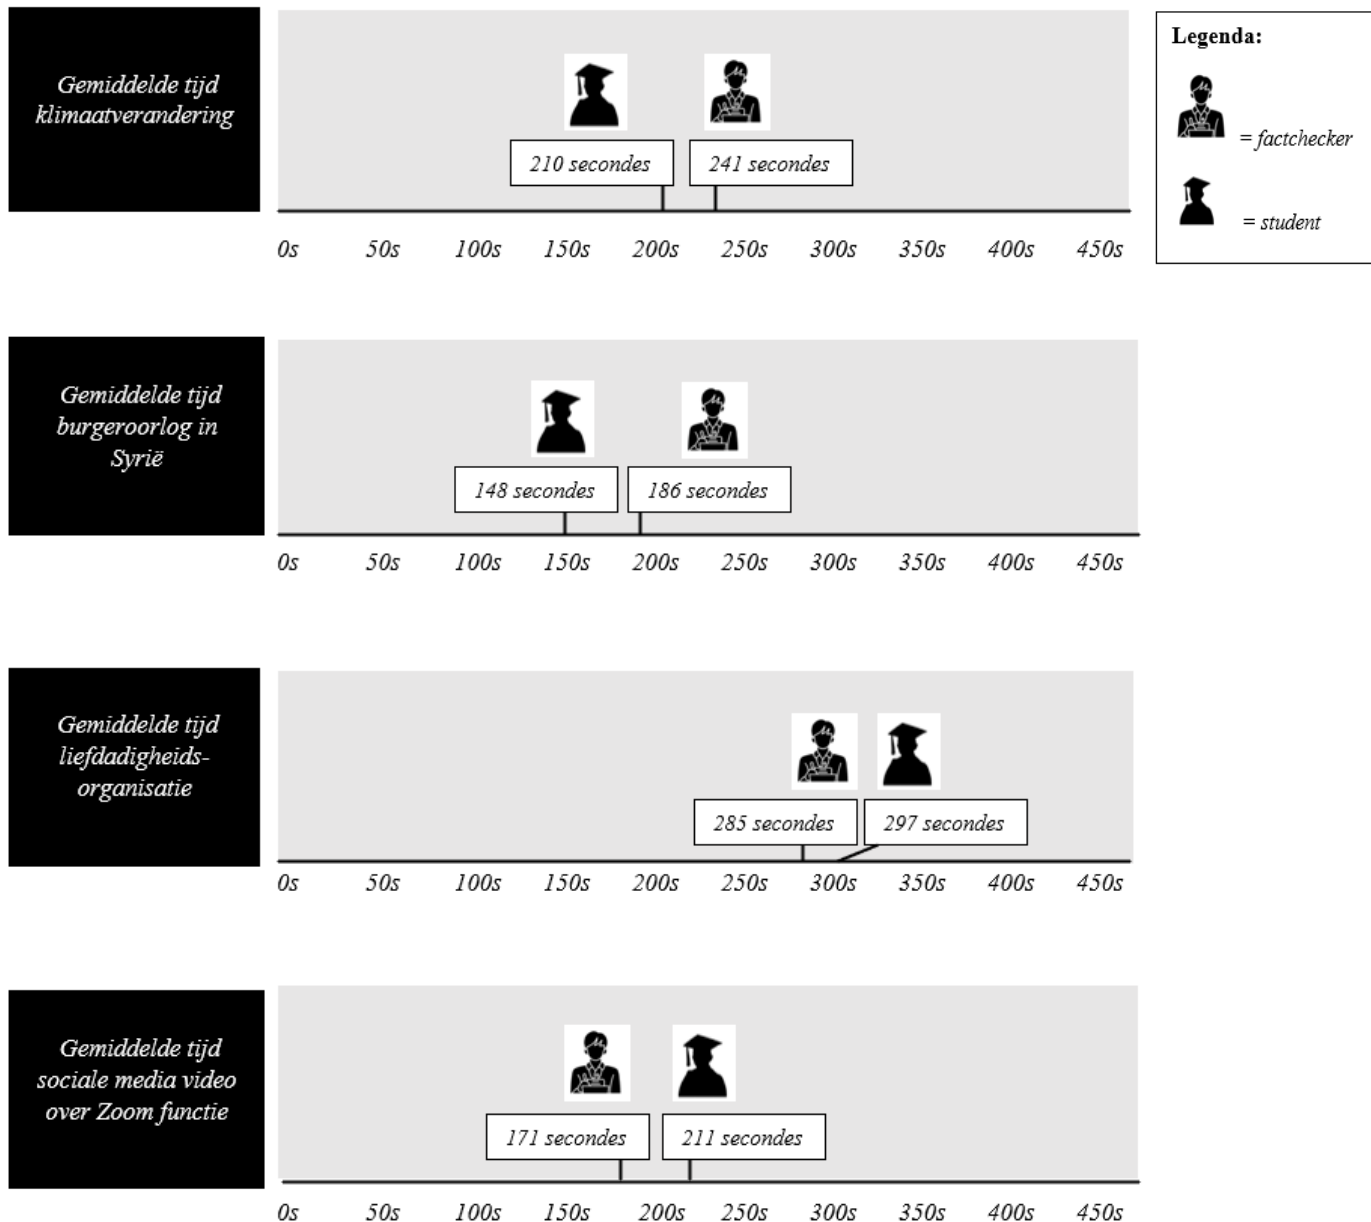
Gemiddelde tijd klimaatverandering

210 secondes

241 secondes

0s 50s 100s 150s 200s 250s 300s 350s 400s 450s

Legenda:

= factchecker

= student

Gemiddelde tijd burgeroorlog in Syrië

148 secondes

186 secondes

0s 50s 100s 150s 200s 250s 300s 350s 400s 450s

Gemiddelde tijd liefdadigheidsorganisatie

285 secondes

297 secondes

0s 50s 100s 150s 200s 250s 300s 350s 400s 450s

Gemiddelde tijd sociale media video over Zoom functie

171 secondes

211 secondes

0s 50s 100s 150s 200s 250s 300s 350s 400s 450s